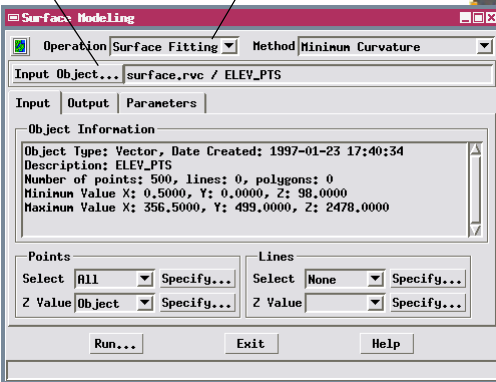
Surface Modeling

Operation Surface Fitting Method Minimum Curvature

Input Object... surface.rvc / ELEV_PTS

Input Output Parameters

Object Information

Object Type: Vector, Date Created: 1997-01-23 17:40:34
Description: ELEV_PTS
Number of points: 500, lines: 0, polygons: 0
Minimum Value X: 0.5000, Y: 0.0000, Z: 98.0000
Maximum Value X: 356.5000, Y: 499.0000, Z: 2478.0000

Points
Select All Specify...
Z Value Object Specify...

Lines
Select None Specify...
Z Value Specify...

Run... Exit Help